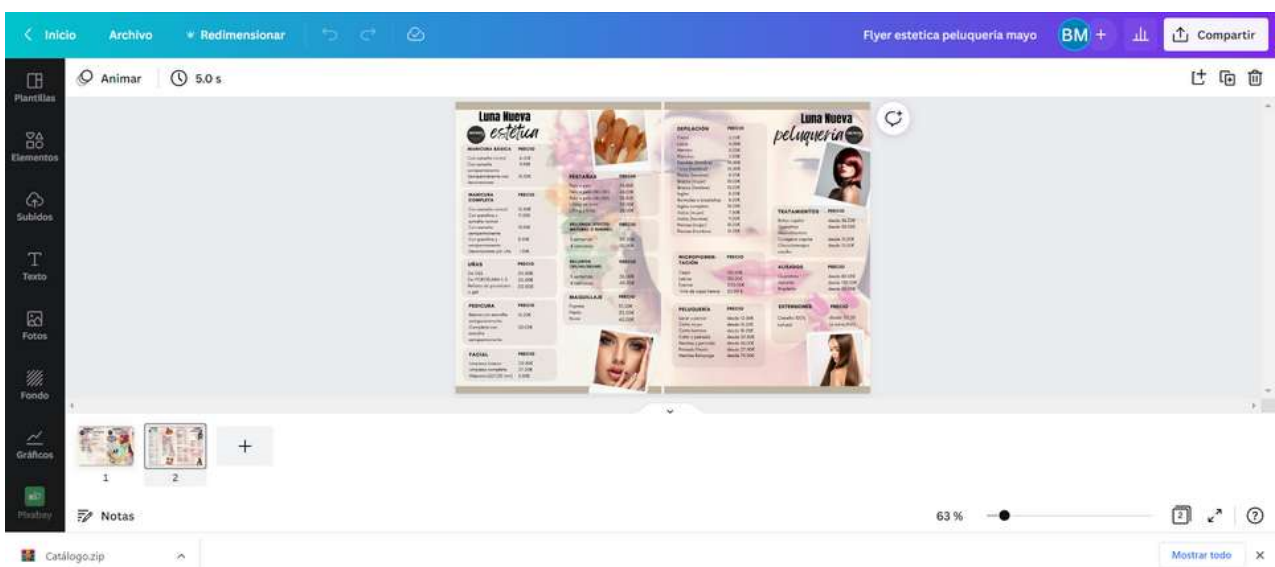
Inicio Archivo Redimensionar Flyer estetica peluqueria mayo BM + Compartir

Plantillas Elementos Subidos Texto Fotos Fondo Gráficos Pixabay

Animar 5.0 s

Luna Nueva estética

MANICURA BÁSICA PRECIO

MANICURA COMPLETA PRECIO

UÑAS PRECIO

PEDICURA PRECIO

FACIAL PRECIO

PESTAÑAS PRECIO

MAQUILLAJE PRECIO

DEPILACIÓN PRECIO

MICROPIGMENTACIÓN PRECIO

PELUQUERÍA PRECIO

Luna Nueva peluquería

TRATAMIENTOS PRECIO

ALISADOS PRECIO

EXTENSIONES PRECIO

1 2 +

Notas

63 %

Catálogo.zip

Mostrar todo